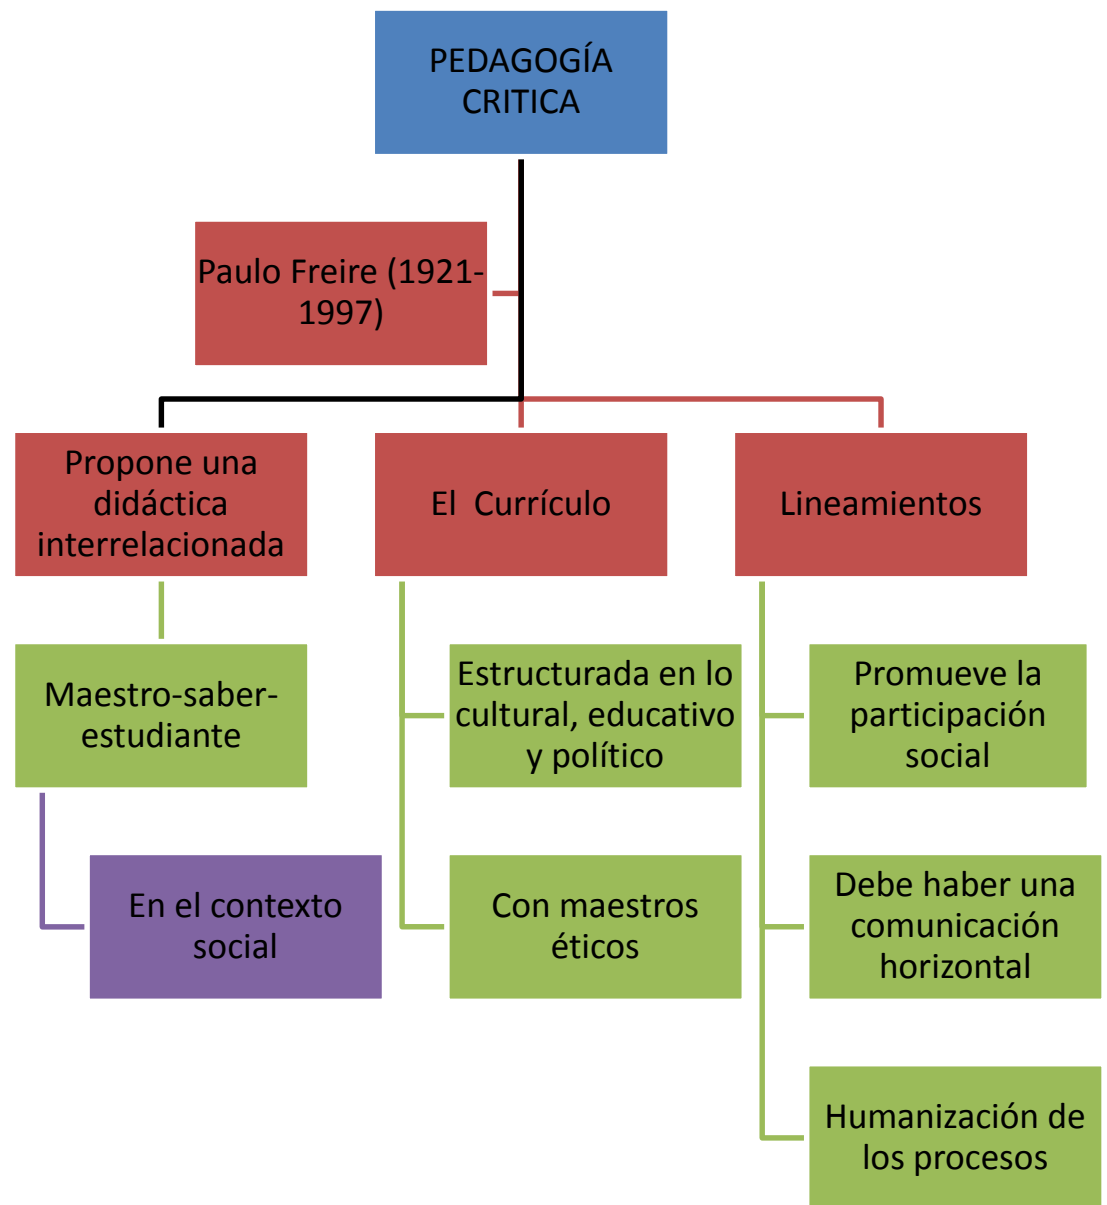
PEDAGOGÍA CRITICA

Paulo Freire (1921-1997)

Propone una didáctica interrelacionada

El Currículo

Lineamientos

Maestro-saber-estudiante

En el contexto social

Estructurada en lo cultural, educativo y político

Con maestros éticos

Promueve la participación social

Debe haber una comunicación horizontal

Humanización de los procesos